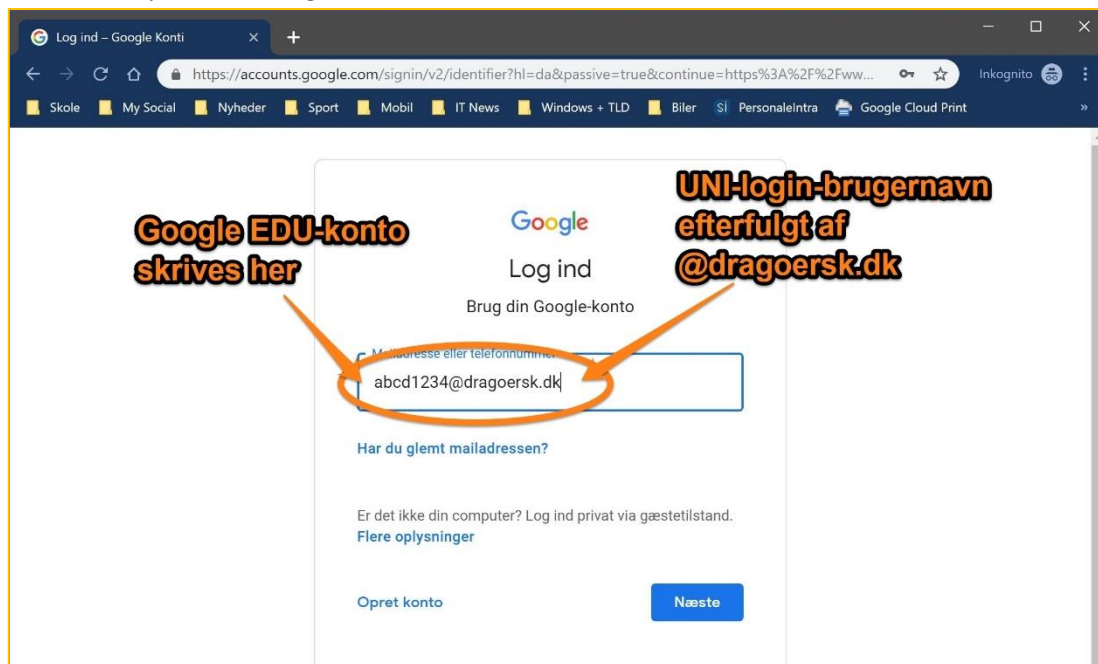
Log ind – Google Konti

https://accounts.google.com/signin/v2/identifier?hl=da&passive=true&continue=https%3A%2F%2Fww...

Inkognito

Skole My Social Nyheder Sport Mobil IT News Windows + TLD Biler PersonaleIntra Google Cloud Print

Google EDU-konto skrives her

UNI-login-brugernavn efterfulgt af @dragoersk.dk

Google

Log ind

Brug din Google-konto

M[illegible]adresse eller telefonnummer

abcd1234@dragoersk.dk

Har du glemt mailadressen?

Er det ikke din computer? Log ind privat via gæstetilstand.

Flere oplysninger

Opret konto

Næste